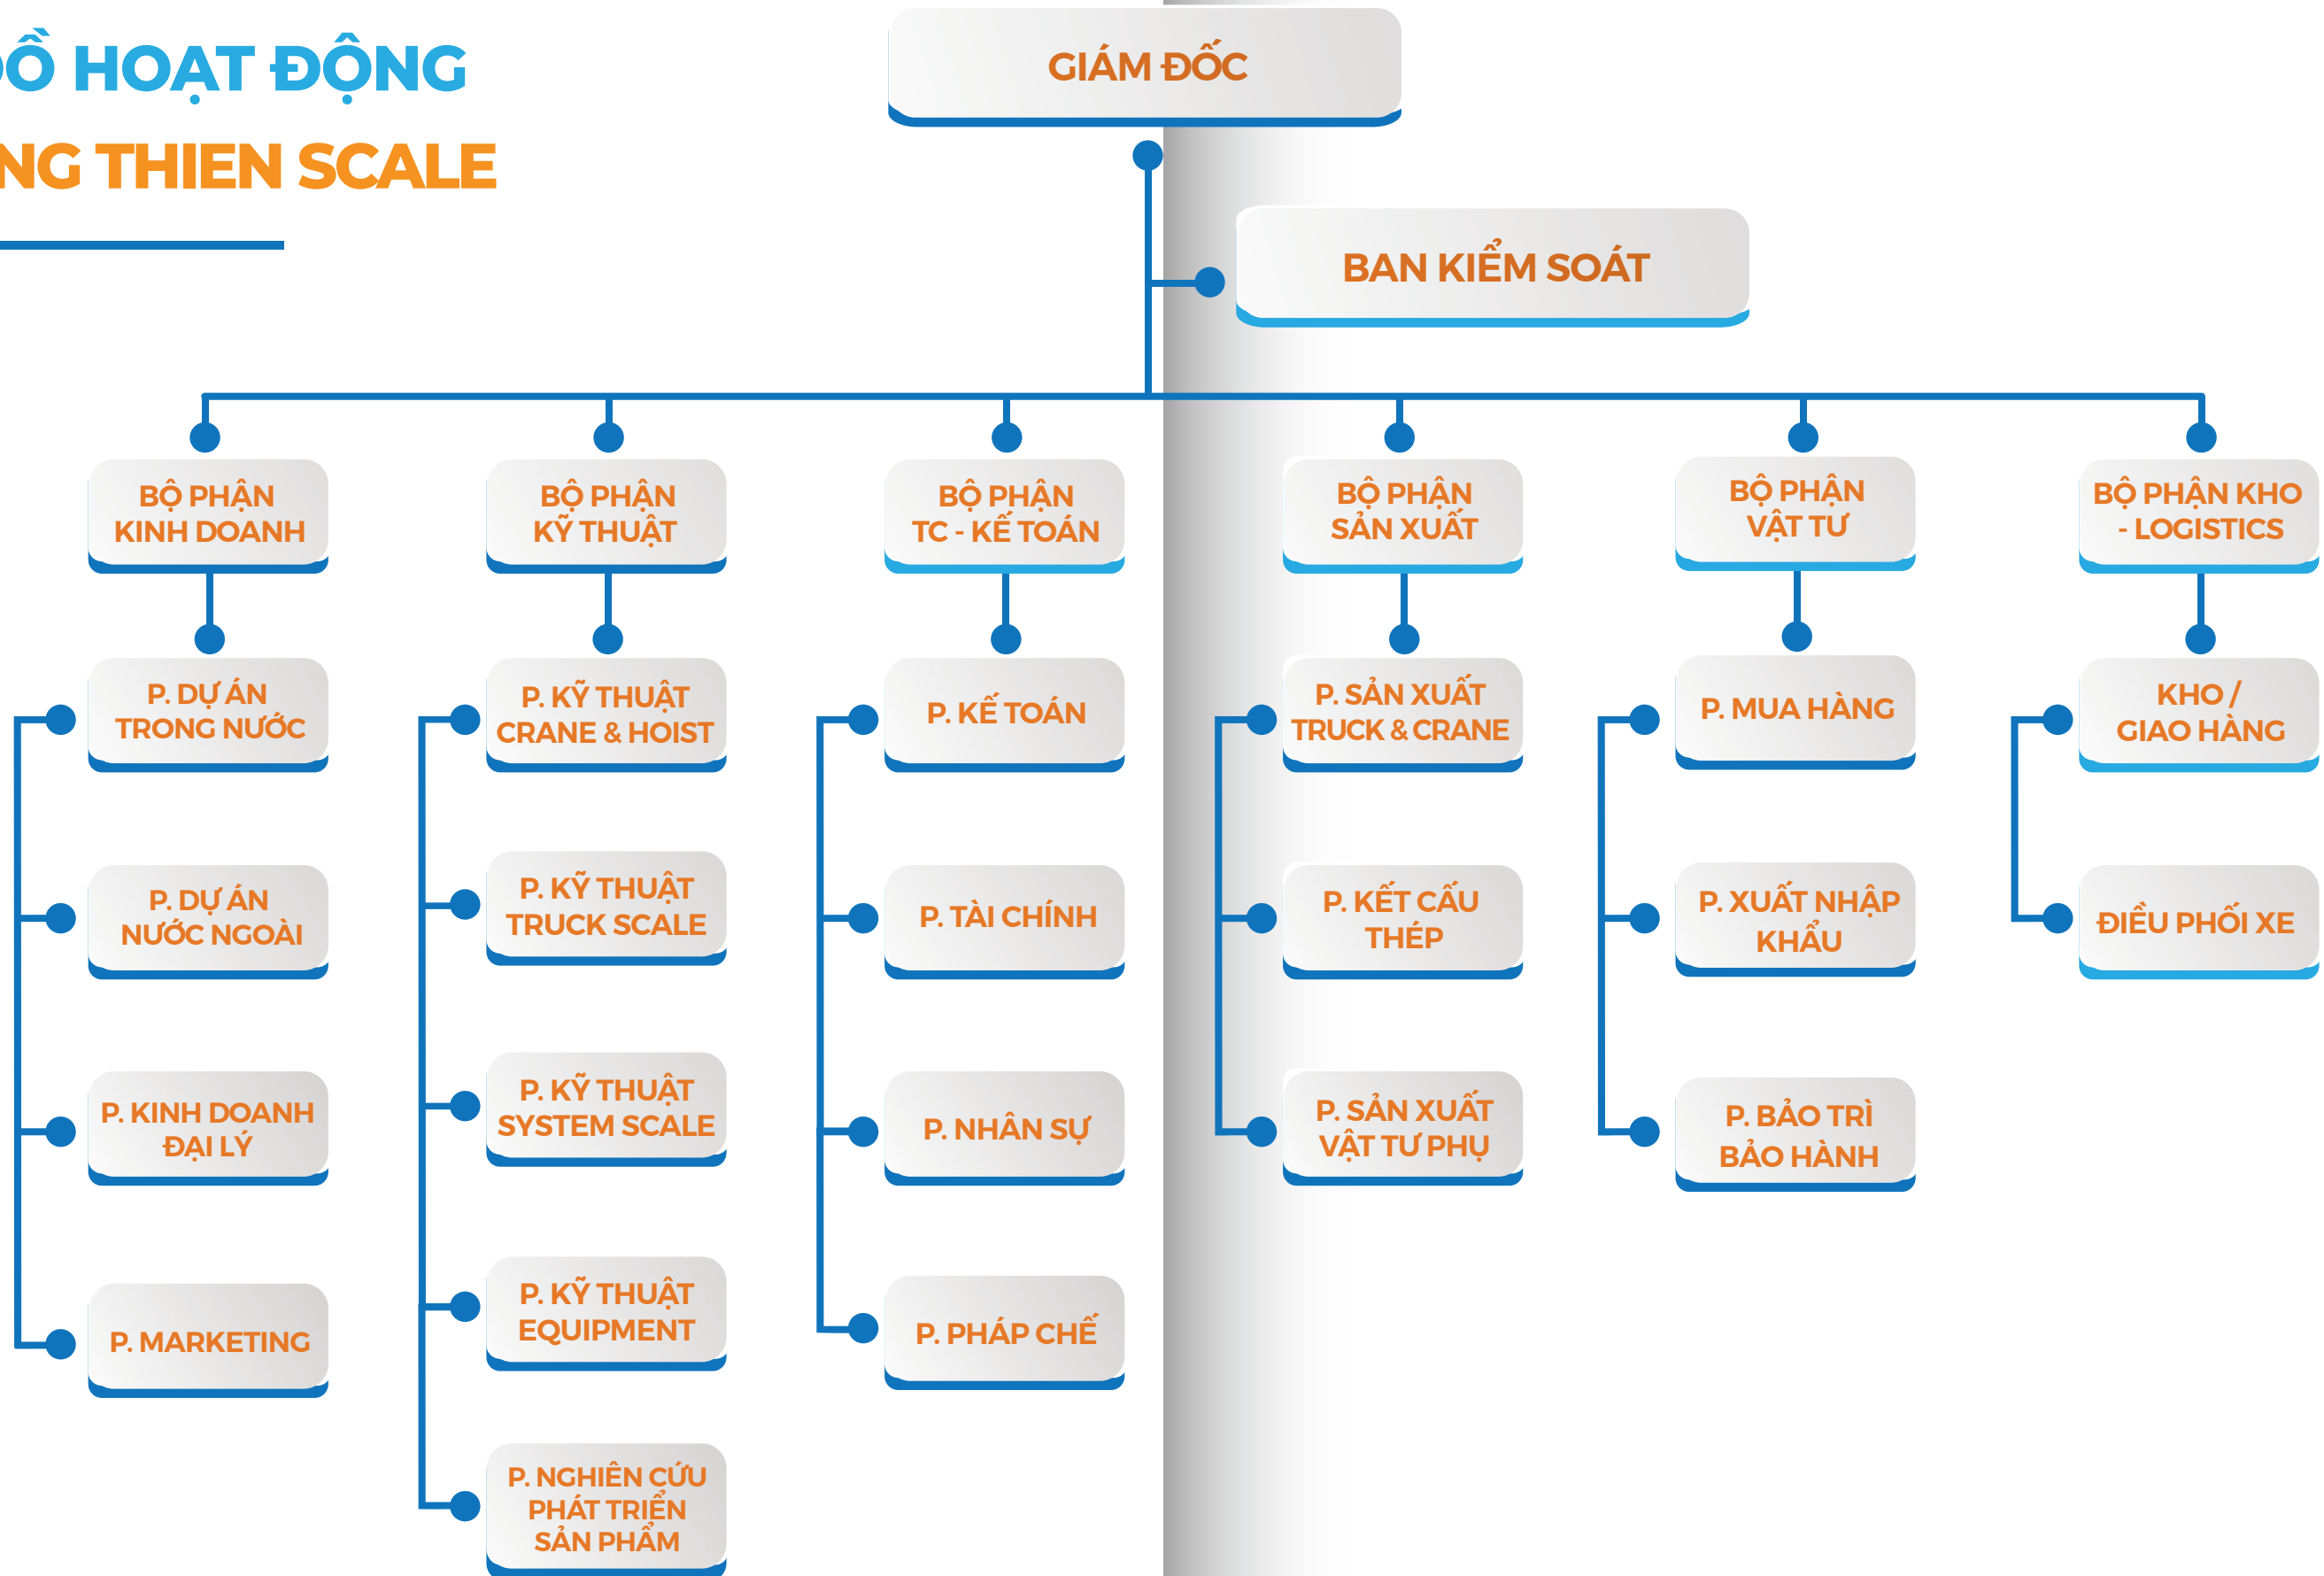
Ồ HOẠT ĐỘNG
NG THIEN SCALE

GIÁM ĐỐC

BAN KIỂM SOÁT

BỘ PHẬN KINH DOANH

P. DỰ ÁN TRONG NƯỚC

P. DỰ ÁN NƯỚC NGOÀI

P. KINH DOANH ĐẠI LÝ

P. MARKETING

BỘ PHẬN KỸ THUẬT

P. KỸ THUẬT CRANE & HOIST

P. KỸ THUẬT TRUCK SCALE

P. KỸ THUẬT SYSTEM SCALE

P. KỸ THUẬT EQUIPMENT

P. NGHIÊN CỨU PHÁT TRIỂN SẢN PHẨM

BỘ PHẬN TC - KẾ TOÁN

P. KẾ TOÁN

P. TÀI CHÍNH

P. NHÂN SỰ

P. PHÁP CHẾ

BỘ PHẬN SẢN XUẤT

P. SẢN XUẤT TRUCK & CRANE

P. KẾT CẤU THÉP

P. SẢN XUẤT VẬT TƯ PHỤ

BỘ PHẬN VẬT TƯ

P. MUA HÀNG

P. XUẤT NHẬP KHẨU

P. BẢO TRÌ BẢO HÀNH

BỘ PHẬN KHO - LOGISTICS

KHO / GIAO HÀNG

ĐIỀU PHỐI XE